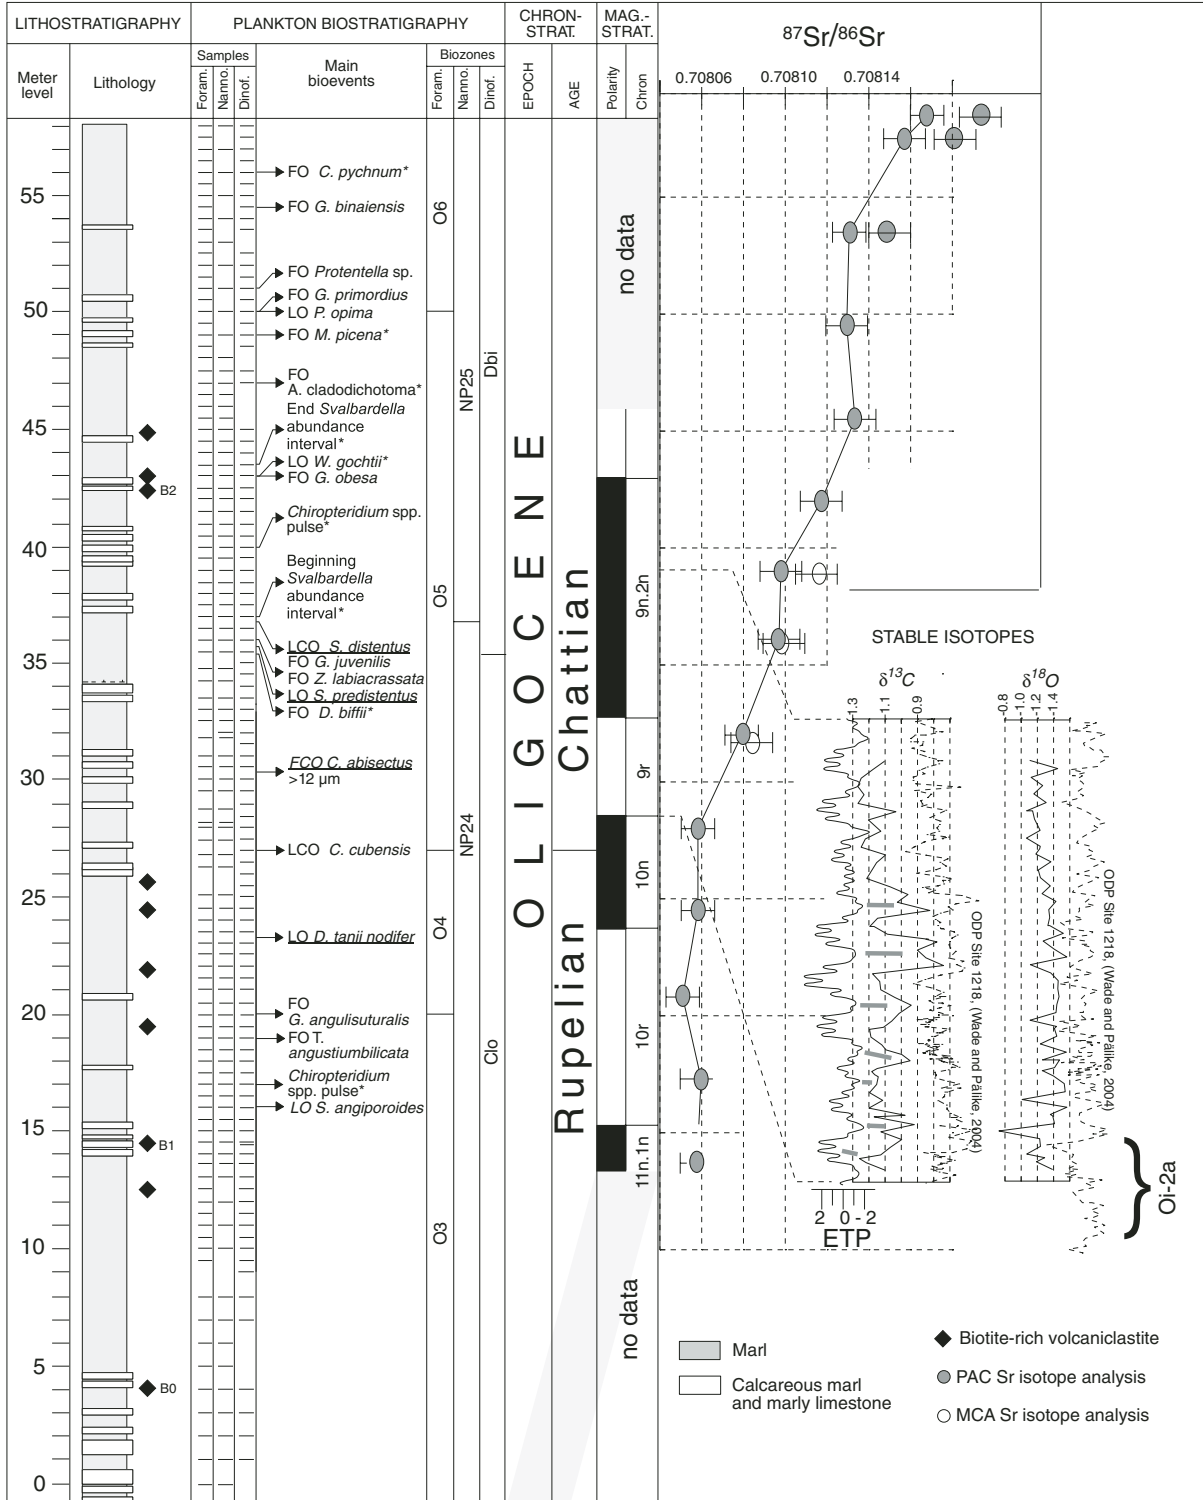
LITHOSTRATIGRAPHY | PLANKTON BIOSTRATIGRAPHY | CHRON-STRAT. | MAG.-STRAT.

Meter level | Lithology | Samples: Foram. Nanno. Dinof. | Main bioevents | Biozones: Foram. Nanno. Dinof. | EPOCH | AGE | Polarity | Chron

$^{87}Sr/^{86}Sr$

0.70806 0.70810 0.70814

55 50 45 40 35 30 25 20 15 10 5 0

B2 B1 B0

FO *C. pychnum**
FO *G. binaiensis*
FO *Protentella* sp.
FO *G. primordius*
LO *P. opima*
FO *M. picena**
FO A. cladodichotoma*
End *Svalbardella* abundance interval*
LO *W. gochtii**
FO *G. obesa*
*Chiropteridium* spp. pulse*
Beginning *Svalbardella* abundance interval*
LCO *S. distentus*
FO *G. juvenilis*
FO *Z. labiacrassata*
LO *S. predistentus*
FO *D. biffii**
*FCO C. abisectus* >12 μm
LCO *C. cubensis*
LO *D. tanii nodifer*
FO *G. angulisuturalis*
FO T. angustiumbilicata
*Chiropteridium* spp. pulse*
*LO S. angiporoides*

O6 O5 O4 O3
NP25 NP24
Dbi Clo

O L I G O C E N E
Chattian
Rupelian

no data
9n.2n
9r
10n
10r
11n.1n
no data

STABLE ISOTOPES
$\delta^{13}C$
1.3 1.1 0.9
$\delta^{18}O$
-0.8 1.0 1.2 1.4
ODP Site 1218, (Wade and Pälike, 2004)
ODP Site 1218, (Wade and Pälike, 2004)
2 0 - 2
ETP
Oi-2a

Marl
Calcareous marl and marly limestone
Biotite-rich volcaniclastite
PAC Sr isotope analysis
MCA Sr isotope analysis